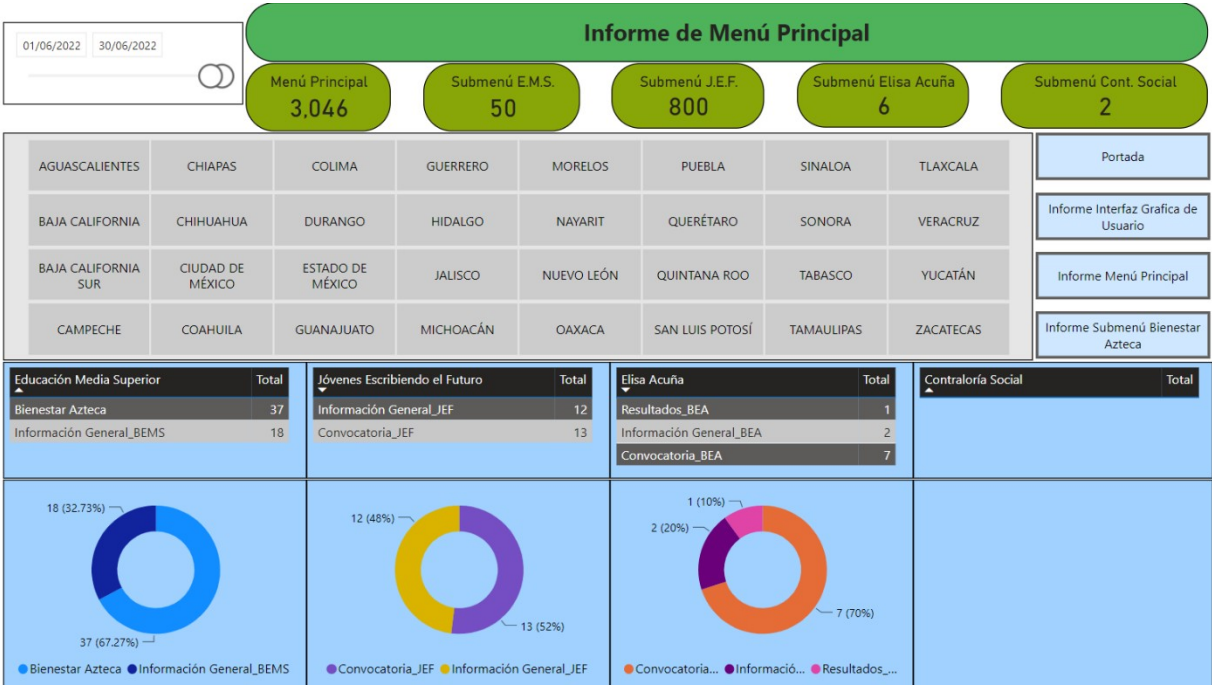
01/06/2022 30/06/2022

Informe de Menú Principal

Menú Principal
3,046

Submenú E.M.S.
50

Submenú J.E.F.
800

Submenú Elisa Acuña
6

Submenú Cont. Social
2

| AGUASCALIENTES | CHIAPAS | COLIMA | GUERRERO | MORELOS | PUEBLA | SINALOA | TLAXCALA |
|---|---|---|---|---|---|---|---|
| BAJA CALIFORNIA | CHIHUAHUA | DURANGO | HIDALGO | NAYARIT | QUERÉTARO | SONORA | VERACRUZ |
| BAJA CALIFORNIA SUR | CIUDAD DE MÉXICO | ESTADO DE MÉXICO | JALISCO | NUEVO LEÓN | QUINTANA ROO | TABASCO | YUCATÁN |
| CAMPECHE | COAHUILA | GUANAJUATO | MICHOACÁN | OAXACA | SAN LUIS POTOSÍ | TAMAULIPAS | ZACATECAS |

Portada

Informe Interfaz Grafica de Usuario

Informe Menú Principal

Informe Submenú Bienestar Azteca

| Educación Media Superior | Total |
|---|---|
| Bienestar Azteca | 37 |
| Información General_BEMS | 18 |

| Jóvenes Escribiendo el Futuro | Total |
|---|---|
| Información General_JEF | 12 |
| Convocatoria_JEF | 13 |

| Elisa Acuña | Total |
|---|---|
| Resultados_BEA | 1 |
| Información General_BEA | 2 |
| Convocatoria_BEA | 7 |

| Contraloría Social | Total |
|---|---|

18 (32.73%)
37 (67.27%)
Bienestar Azteca Información General_BEMS

12 (48%)
13 (52%)
Convocatoria_JEF Información General_JEF

1 (10%)
2 (20%)
7 (70%)
Convocatoria... Informació... Resultados_...